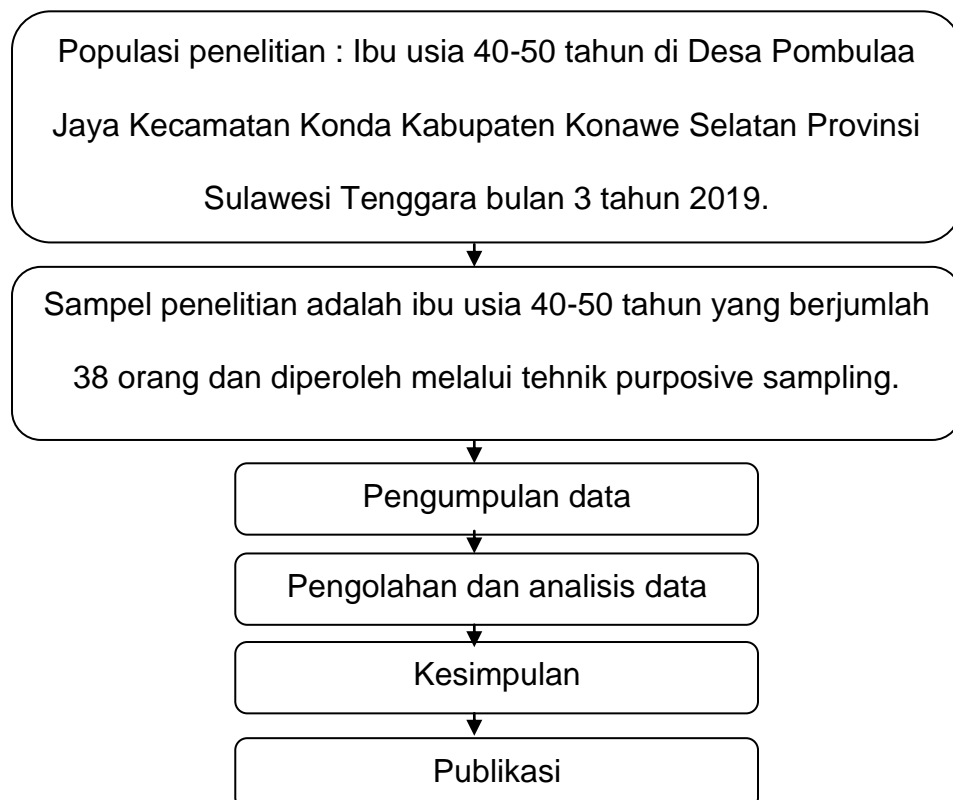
Populasi penelitian : Ibu usia 40-50 tahun di Desa Pombulaa Jaya Kecamatan Konda Kabupaten Konawe Selatan Provinsi Sulawesi Tenggara bulan 3 tahun 2019.

Sampel penelitian adalah ibu usia 40-50 tahun yang berjumlah 38 orang dan diperoleh melalui tehnik purposive sampling.

Pengumpulan data

Pengolahan dan analisis data

Kesimpulan

Publikasi